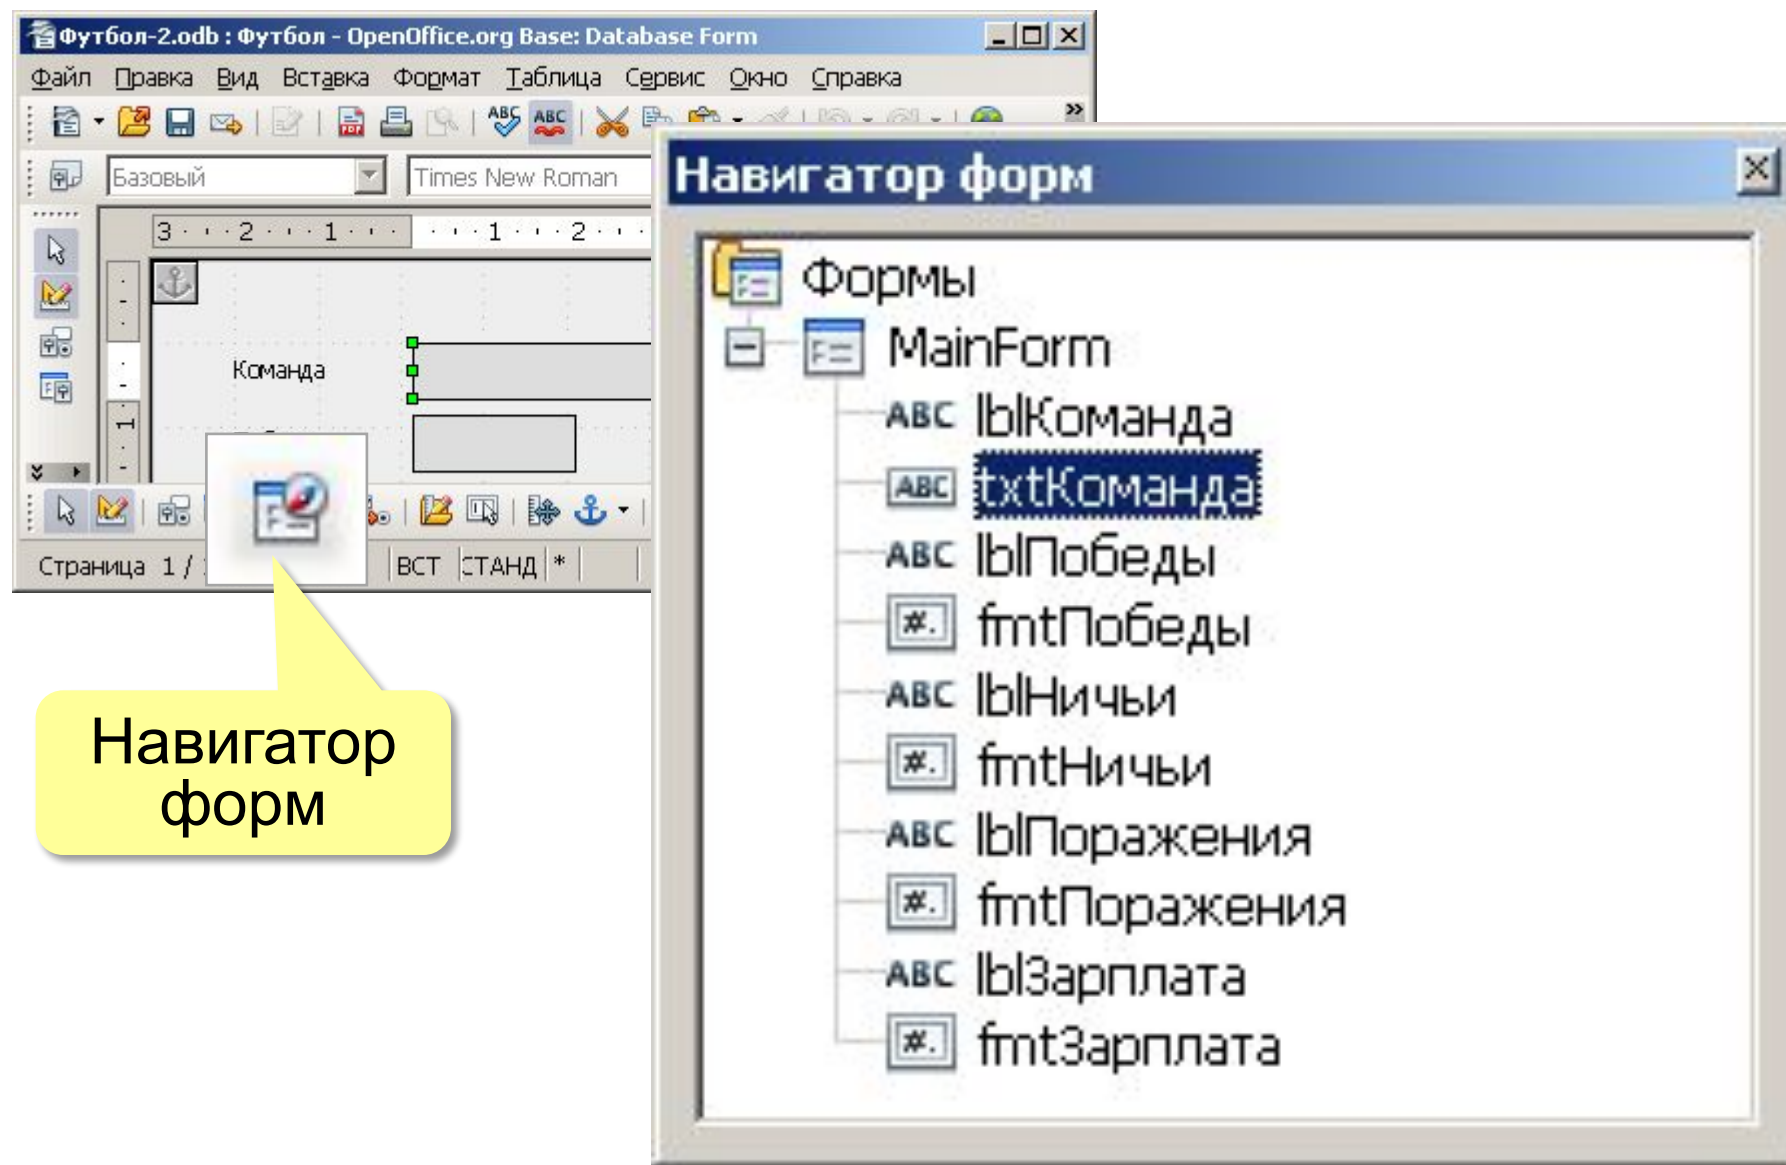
Футбол-2.odb : Футбол - OpenOffice.org Base: Database Form

Файл Правка Вид Вставка Формат Таблица Сервис Окно Справка

Базовый

Times New Roman

3 · · 2 · · 1 · · · · 1 · · 2 ·

Команда

Страница 1 / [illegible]

ВСТ СТАНД *

Навигатор форм

Навигатор форм

Формы

MainForm

ABC lblКоманда

ABC txtКоманда

ABC lblПобеды

fmtПобеды

ABC lblНичьи

fmtНичьи

ABC lblПоражения

fmtПоражения

ABC lblЗарплата

fmtЗарплата